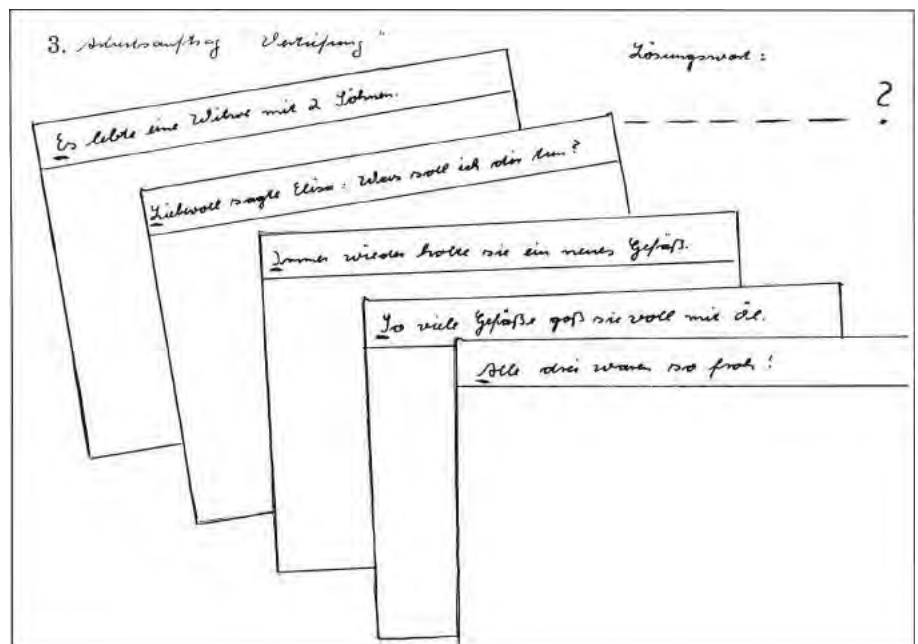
3. Arbeitsauftrag "Vertiefung"

Lösungswort:

_ _ _ _ _ ?

Es lebte eine Witwe mit 2 Söhnen.

Liebevoll sagte Elisa: Was soll ich dir tun?

Immer wieder holte sie ein neues Gefäß.

So viele Gefäße goß sie voll mit Öl.

Alle drei waren so froh!